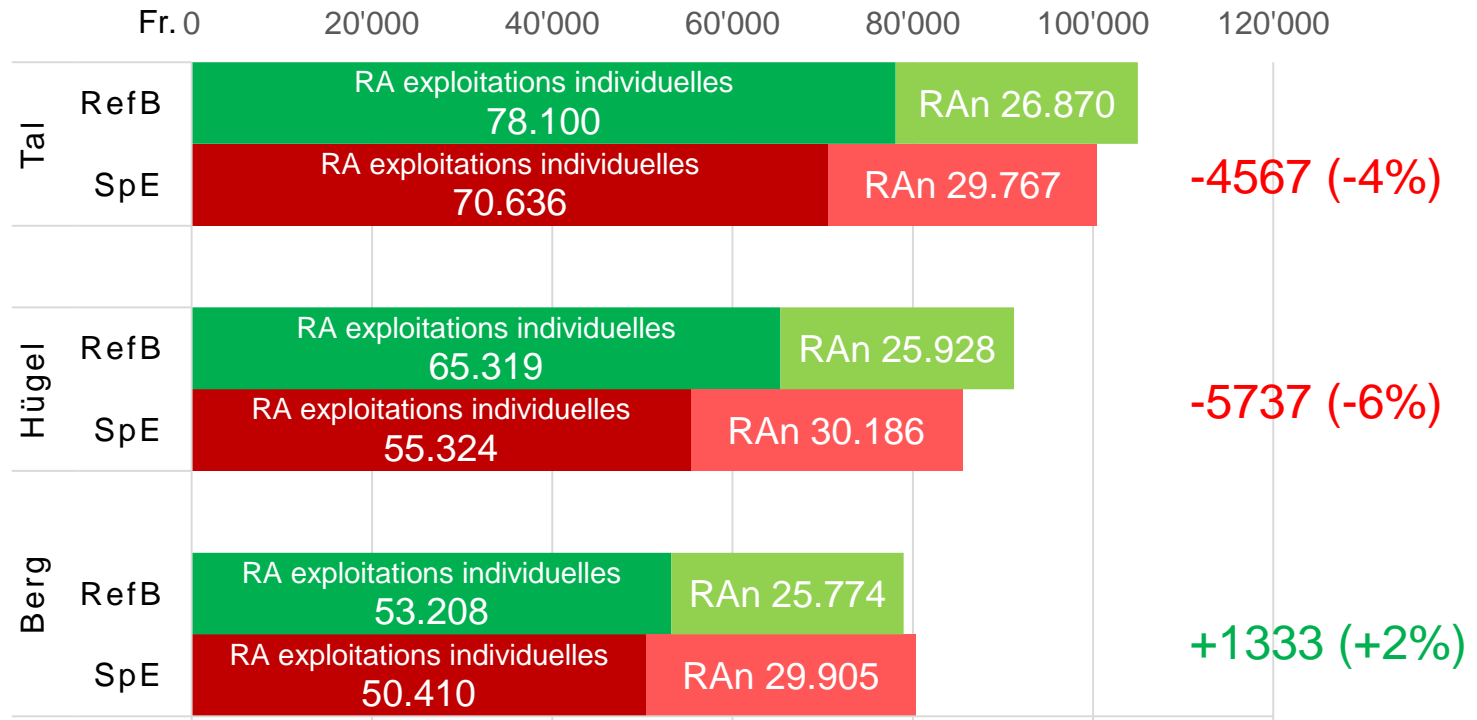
Fr. 0 20'000 40'000 60'000 80'000 100'000 120'000

Tal
RefB
RA exploitations individuelles
78.100
RAn 26.870
SpE
RA exploitations individuelles
70.636
RAn 29.767
-4567 (-4%)

Hügel
RefB
RA exploitations individuelles
65.319
RAn 25.928
SpE
RA exploitations individuelles
55.324
RAn 30.186
-5737 (-6%)

Berg
RefB
RA exploitations individuelles
53.208
RAn 25.774
SpE
RA exploitations individuelles
50.410
RAn 29.905
+1333 (+2%)